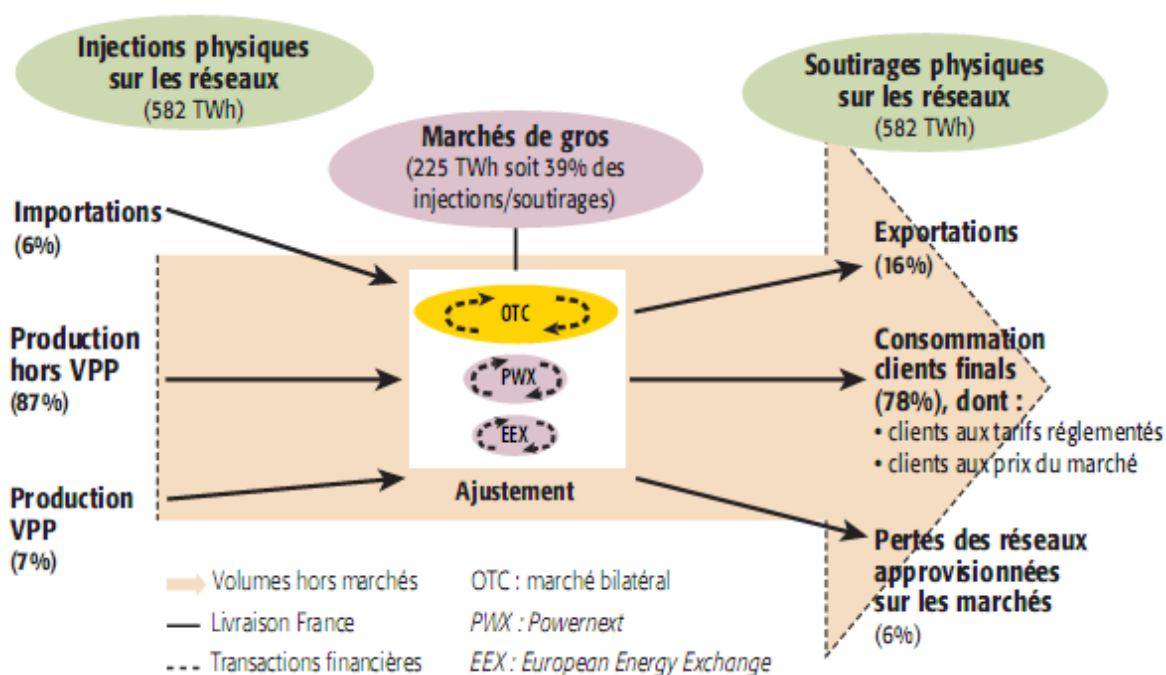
Injections physiques sur les réseaux
(582 TWh)

Marchés de gros
(225 TWh soit 39% des injections/soutirages)

Soutirages physiques sur les réseaux
(582 TWh)

Importations
(6%)

Production hors VPP
(87%)

Production VPP
(7%)

OTC

PWX

EEX

Ajustement

Exportations
(16%)

Consommation clients finals
(78%), dont :
• clients aux tarifs réglementés
• clients aux prix du marché

Pertes des réseaux approvisionnées sur les marchés
(6%)

Volumes hors marchés
Livraison France
Transactions financières

OTC : marché bilatéral
PWX : Powernext
EEX : European Energy Exchange